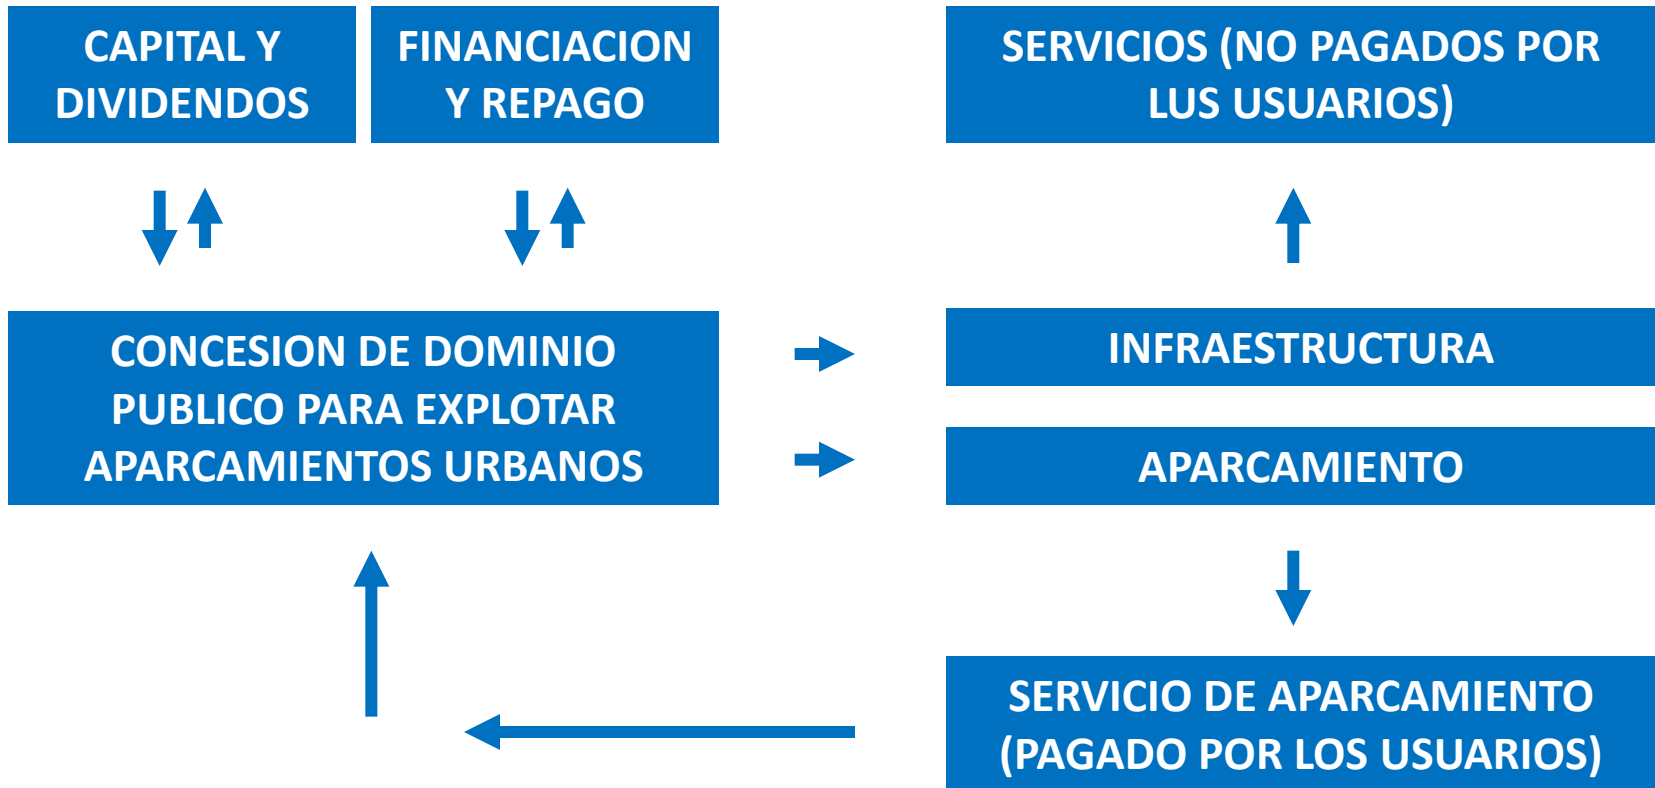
CAPITAL Y DIVIDENDOS

FINANCIACION Y REPAGO

SERVICIOS (NO PAGADOS POR LUS USUARIOS)

CONCESION DE DOMINIO PUBLICO PARA EXPLOTAR APARCAMIENTOS URBANOS

INFRAESTRUCTURA

APARCAMIENTO

SERVICIO DE APARCAMIENTO (PAGADO POR LOS USUARIOS)